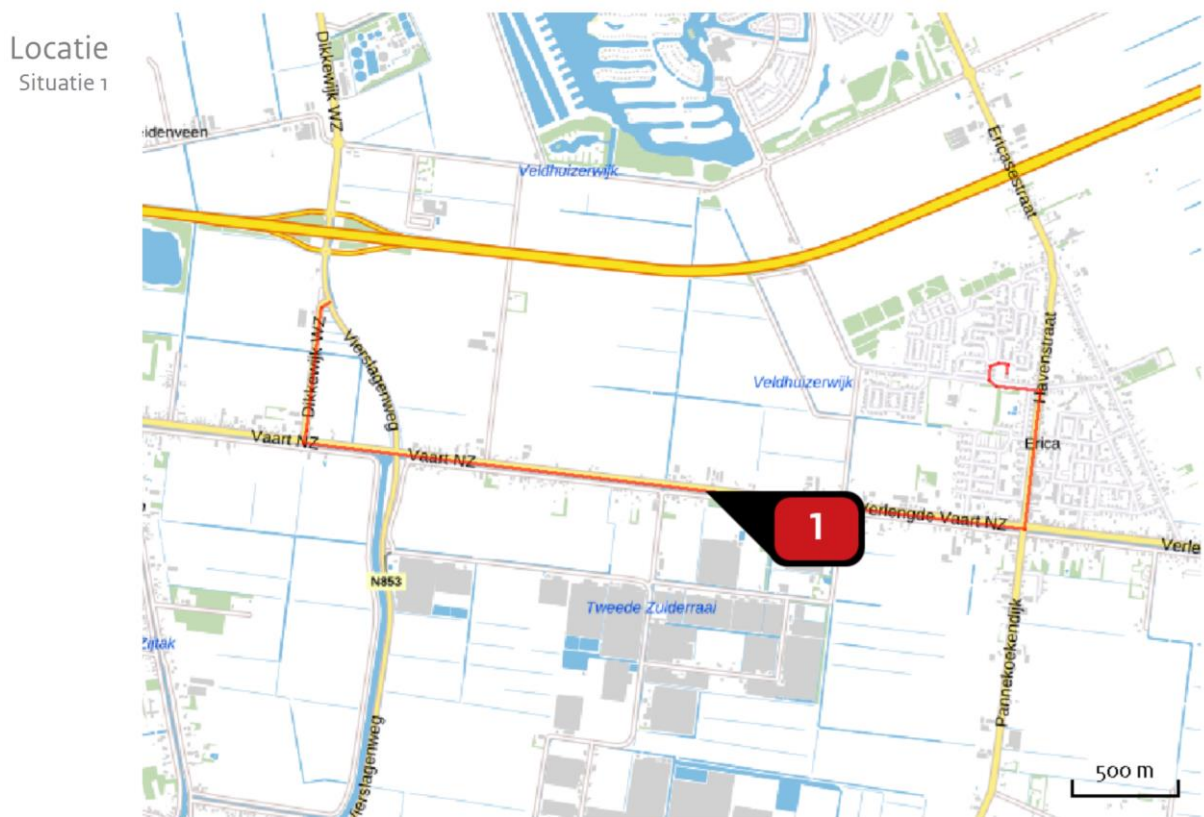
Locatie
Situatie 1

eidenveen
Dikkewijk NZ
Veldhuizerwijk
Ericastraat
Dikkewijk NZ
Vierslagenweg
Veldhuizerwijk
Havenstraat
Vaart NZ
Vaart NZ
Erica
1
Verlengde Vaart NZ
Verle
N853
Tweede Zuiderraai
Zijtak
Pannekoekendijk
Vierslagenweg
500 m